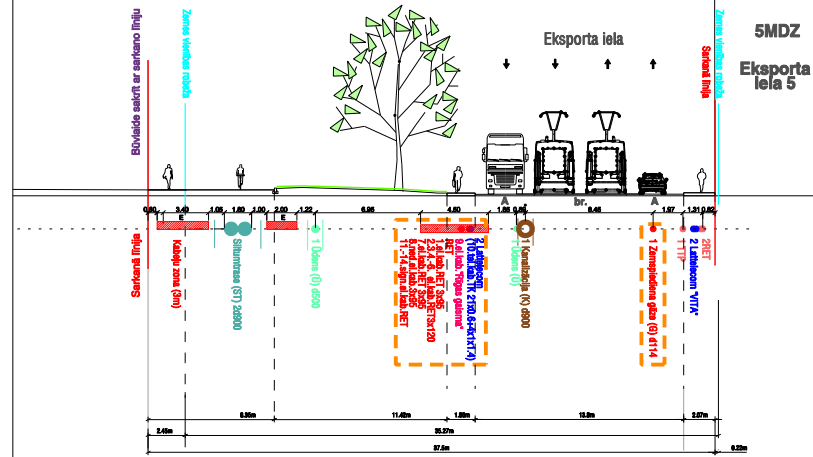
Būvlaide sakrīt ar sarkano līniju

Zemes vienības robeža

Eksporta iela

5MDZ

Sarkanā līnija

Zemes vienības robeža

Eksporta iela 5

0.80 3.40 1.05 1.60 1.00 2.00 1.22 6.96 4.80 1.68 0.85 br. 8.46 1.57 1.31 0.82

E E A A

Sarkanā līnija

Kabeļu zona (3m)

Siltumtrase (ST) 2Ø600

1 Ūdens (Ū) Ø500

2 Lattelecom (10tel.kab.TK 2130.6+3x1xT4)
Lat.kab."Rīgas gaisma"
RET
1.4 el.kab. RET 3x95
2.3 el.kab. RET 3x120
4.5 el.kab. RET 3x95
6.9 sign.el.kab. RET
11-14 sign.el.kab. RET

1 Ūdens (Ū)

1 Kanalizācija (K) Ø300

1 Zemspiediena gāze (G) Ø114

1 TP

2RET

2 Lattelecom "VITA"

6.30m

11.48m

1.85m

13.8m

2.07m

2.46m

35.27m

37.5m

0.22m